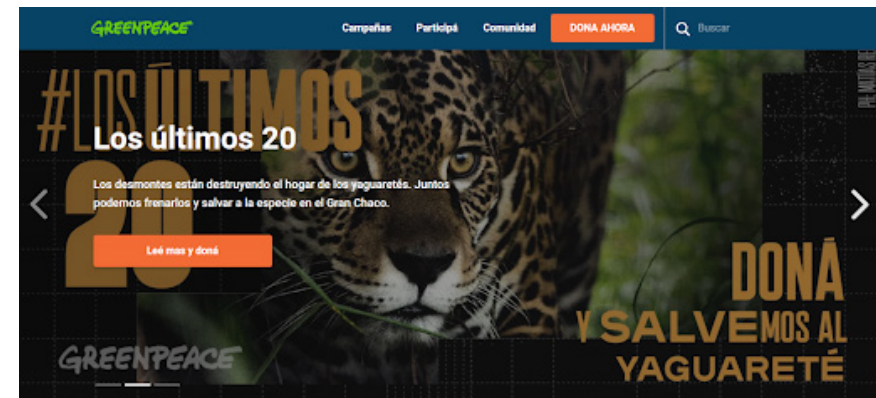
GREENPEACE

Campañas Participá Comunidad DONA AHORA Buscar

#LOS ÚLTIMOS 20

Los últimos 20

Los desmontes están destruyendo el hogar de los yaguaretés. Juntos podemos frenarlos y salvar a la especie en el Gran Chaco.

Leé mas y doná

DONÁ Y SALVEMOS AL YAGUARETÉ

GREENPEACE